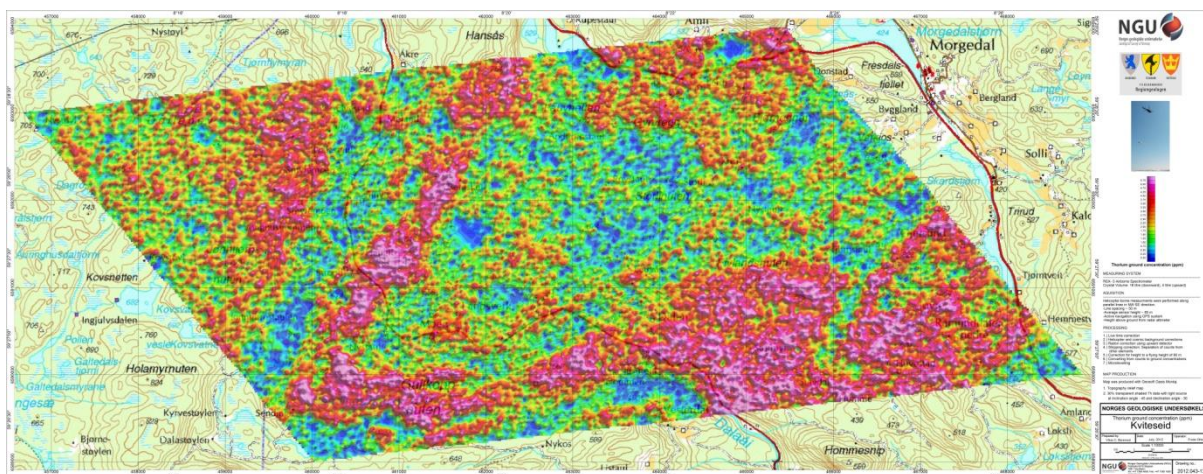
NGU
Norges geologiske undersøkelse

Nystøyl
Hansås
Akre
Tjønnemyrvan
Amli
Morgedal
Morgedalsthorn
Fresdelsfjellet
Byggland
Bergland
Solli
Dagros
Kovsnetten
Ingjulvsdalen
Holamyrnuten
Galtedalsmyrane
Kyrvestøylen
Dalastøylen
Bjørnestøylen
Nykos
Hommesnip
Trnud
Kalo
Tjønnvein
Hemmestv
Amland
Laksh
Sendo

Thorium ground concentration (ppm)

MEASURING SYSTEM

ACQUISITION

PROCESSING

MAP PRODUCTION

NORGES GEOLOGISKE UNDERSØKELSE
Thorium ground concentration (ppm)
Kviteseid